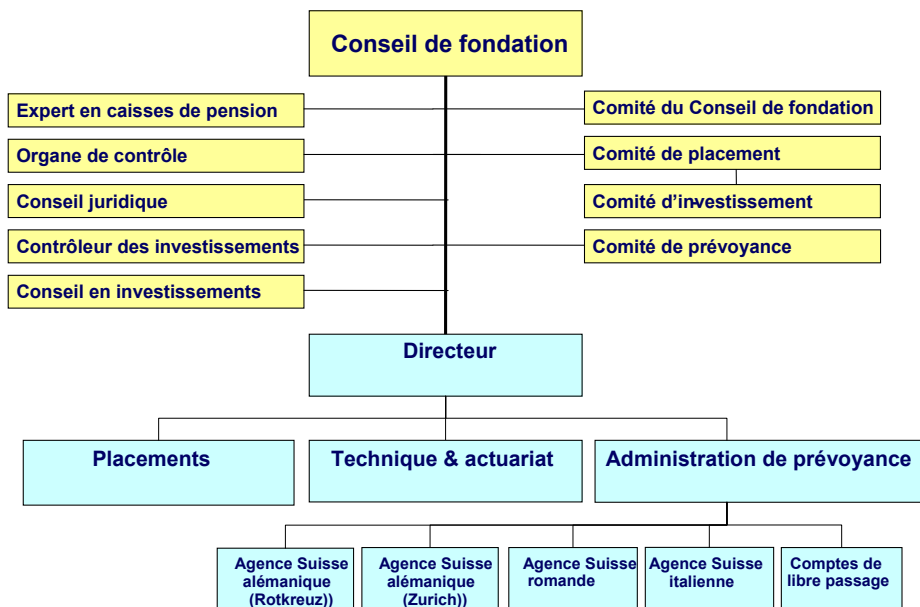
Conseil de fondation

Expert en caisses de pension

Organe de contrôle

Conseil juridique

Contrôleur des investissements

Conseil en investissements

Comité du Conseil de fondation

Comité de placement

Comité d'investissement

Comité de prévoyance

Directeur

Placements

Technique & actuariat

Administration de prévoyance

Agence Suisse alémanique (Rotkreuz))

Agence Suisse alémanique (Zurich))

Agence Suisse romande

Agence Suisse italienne

Comptes de libre passage